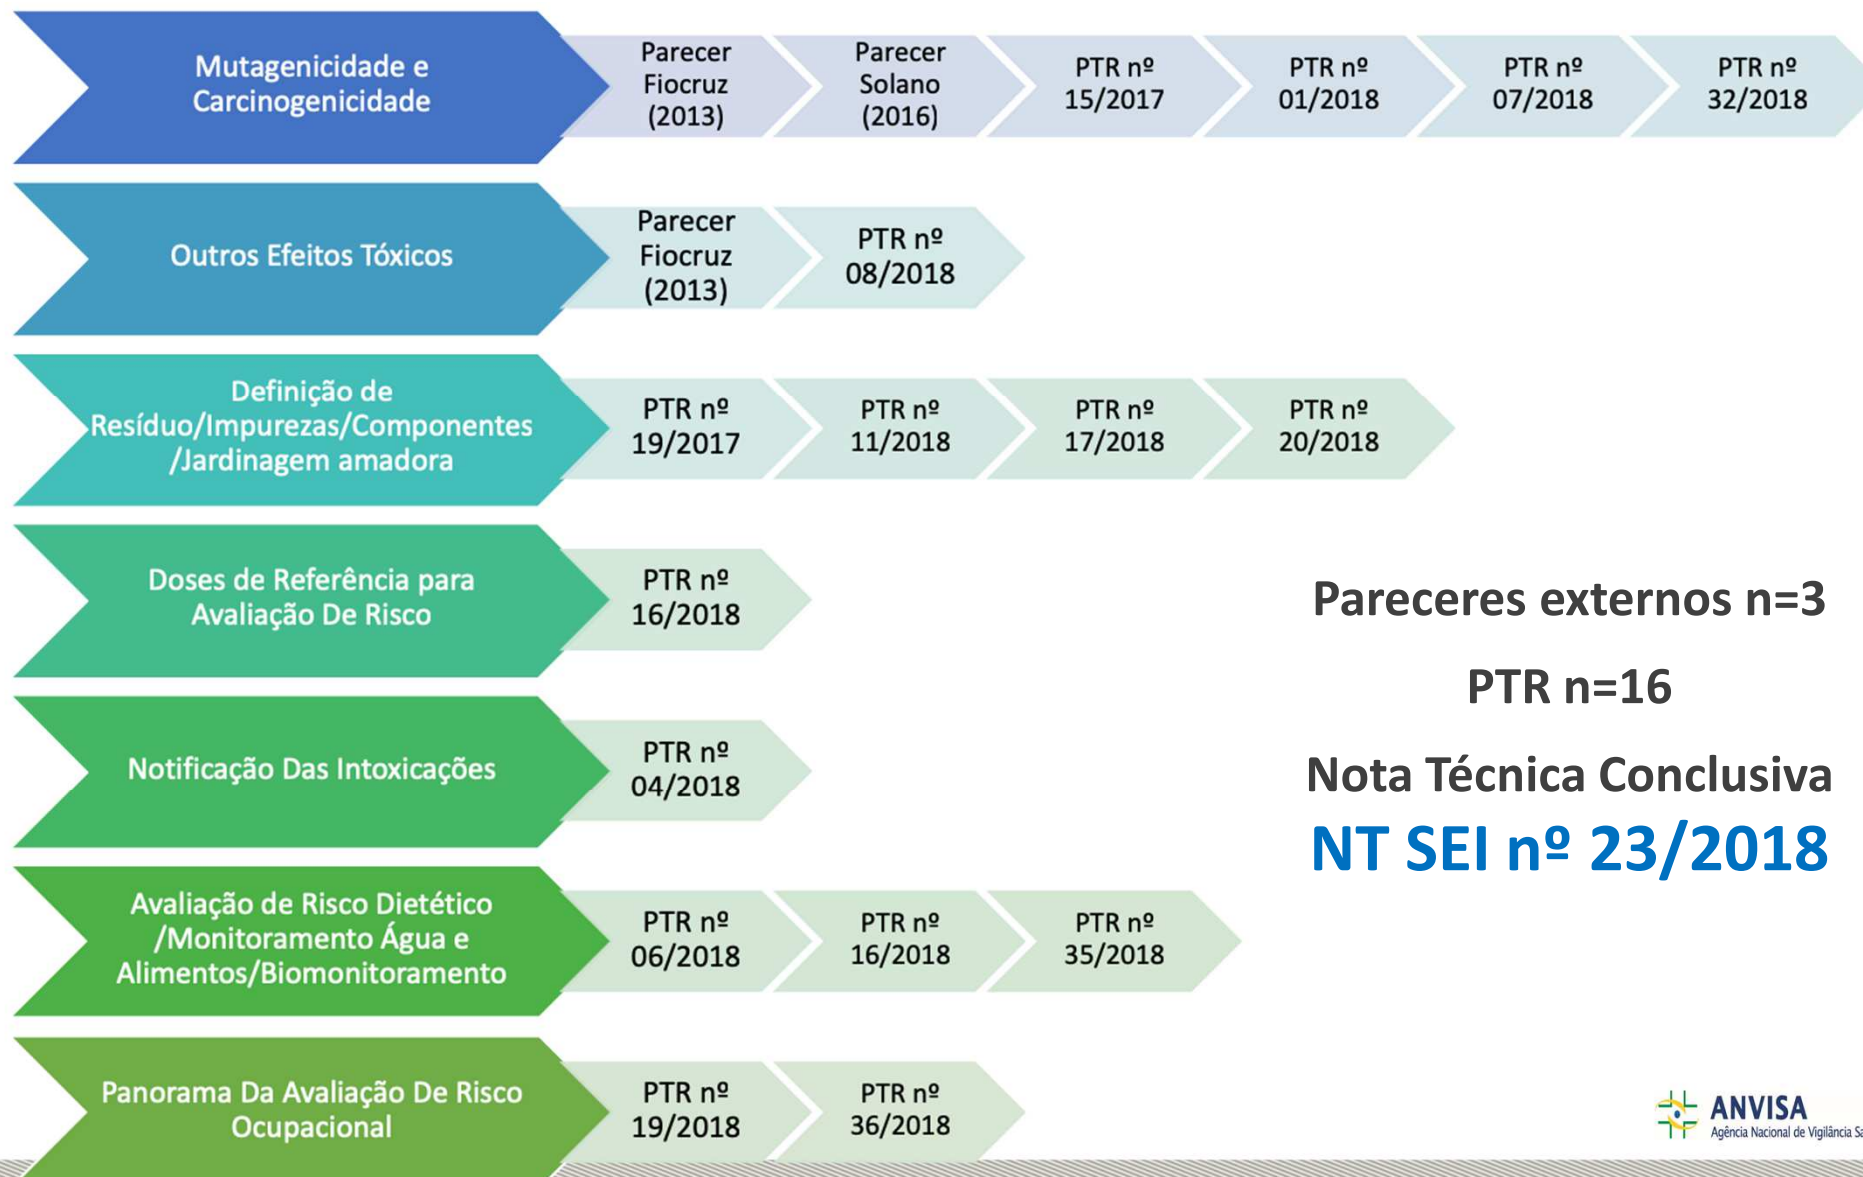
Mutagenicidade e Carcinogenicidade

Parecer Fiocruz (2013)

Parecer Solano (2016)

PTR nº 15/2017

PTR nº 01/2018

PTR nº 07/2018

PTR nº 32/2018

Outros Efeitos Tóxicos

Parecer Fiocruz (2013)

PTR nº 08/2018

Definição de Resíduo/Impurezas/Componentes /Jardinagem amadora

PTR nº 19/2017

PTR nº 11/2018

PTR nº 17/2018

PTR nº 20/2018

Doses de Referência para Avaliação De Risco

PTR nº 16/2018

Notificação Das Intoxicações

PTR nº 04/2018

Avaliação de Risco Dietético /Monitoramento Água e Alimentos/Biomonitoramento

PTR nº 06/2018

PTR nº 16/2018

PTR nº 35/2018

Panorama Da Avaliação De Risco Ocupacional

PTR nº 19/2018

PTR nº 36/2018

Pareceres externos n=3

PTR n=16

Nota Técnica Conclusiva

NT SEI nº 23/2018

ANVISA
Agência Nacional de Vigilância Sa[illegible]